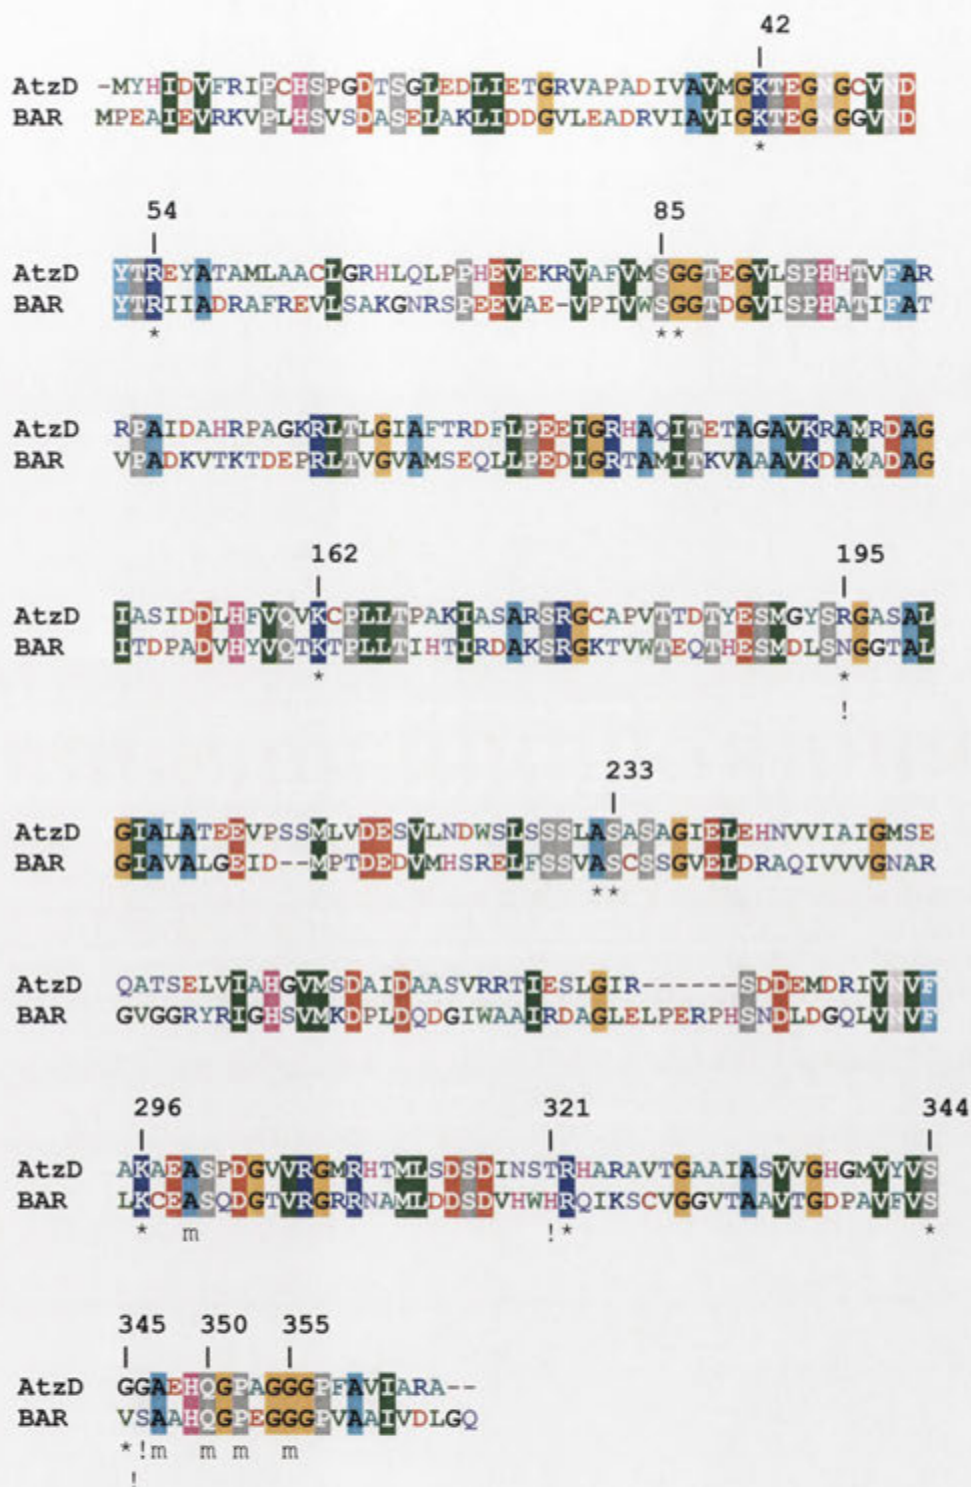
42

AtzD -MYHIDVFRIPCHSPGDTSGLEDLIETGRVAPADIVAVMGKTEGNGCVND
BAR MPEAIEVRKVPLHSVSDASELAKLIDDGVLEADRVIAVIGKTEGNGGVND
*

54 85

AtzD YTREYATAMLAACLGRHLQLPPHEVEKRVAFVMSGGTEGVLSPHHTVFAR
BAR YTRIIADRAFREVLSAKGNRSPEEVAE-VPIVWSGGTDGVISPHATIFAT
* **

AtzD RPAIDAHRPAGKRLTLGIAFTRDFLPEEIGRHAQITETAGAVKRAMRDAG
BAR VPADKVTKTDEPRLAVGVAMSEQLLPEDIGRTAMITKVAAAVKDAMADAG

162 195

AtzD IASIDDLHFVQVKCPLLTPAKIASARSRGCAPVTTDTYESMGYSRGASAL
BAR ITDPADVHYVQTKTPLLTIHTIRDAKSRGKTVWTEQTHESMDLSNGGTAL
* *
!

233

AtzD GIALATEEVPSSMLVDESVLNDWSLSSSLASASAGIELEHNVVIAIGMSE
BAR GIAVALGEID--MPTDEDVMHSRELFSSVASCSSGVELDRAQIVVVGNAR
**

AtzD QATSELVIAHGVMSDAIDAASVRRTIESLGIR------SDDEMDRIVNVF
BAR GVGGRYRIGHSVMKDPLDQDGIWAAIRDAGLELPERPHSNDLDGQLVNVF

296 321 344

AtzD AKAEASPDGVVRGMRHTMLSDSDINSTRHARAVTGAAIASVVGHGMVYVS
BAR LKCEASQDGTVRGRRNAMLDDSDVHWHRQIKSCVGGVTAAVTGDPAVFVS
* m !* *

345 350 355

AtzD GGAEHQGPAGGGPFAVIARA--
BAR VSAAHQGPEGGGPVAAIVDLGQ
*!m m m m
!